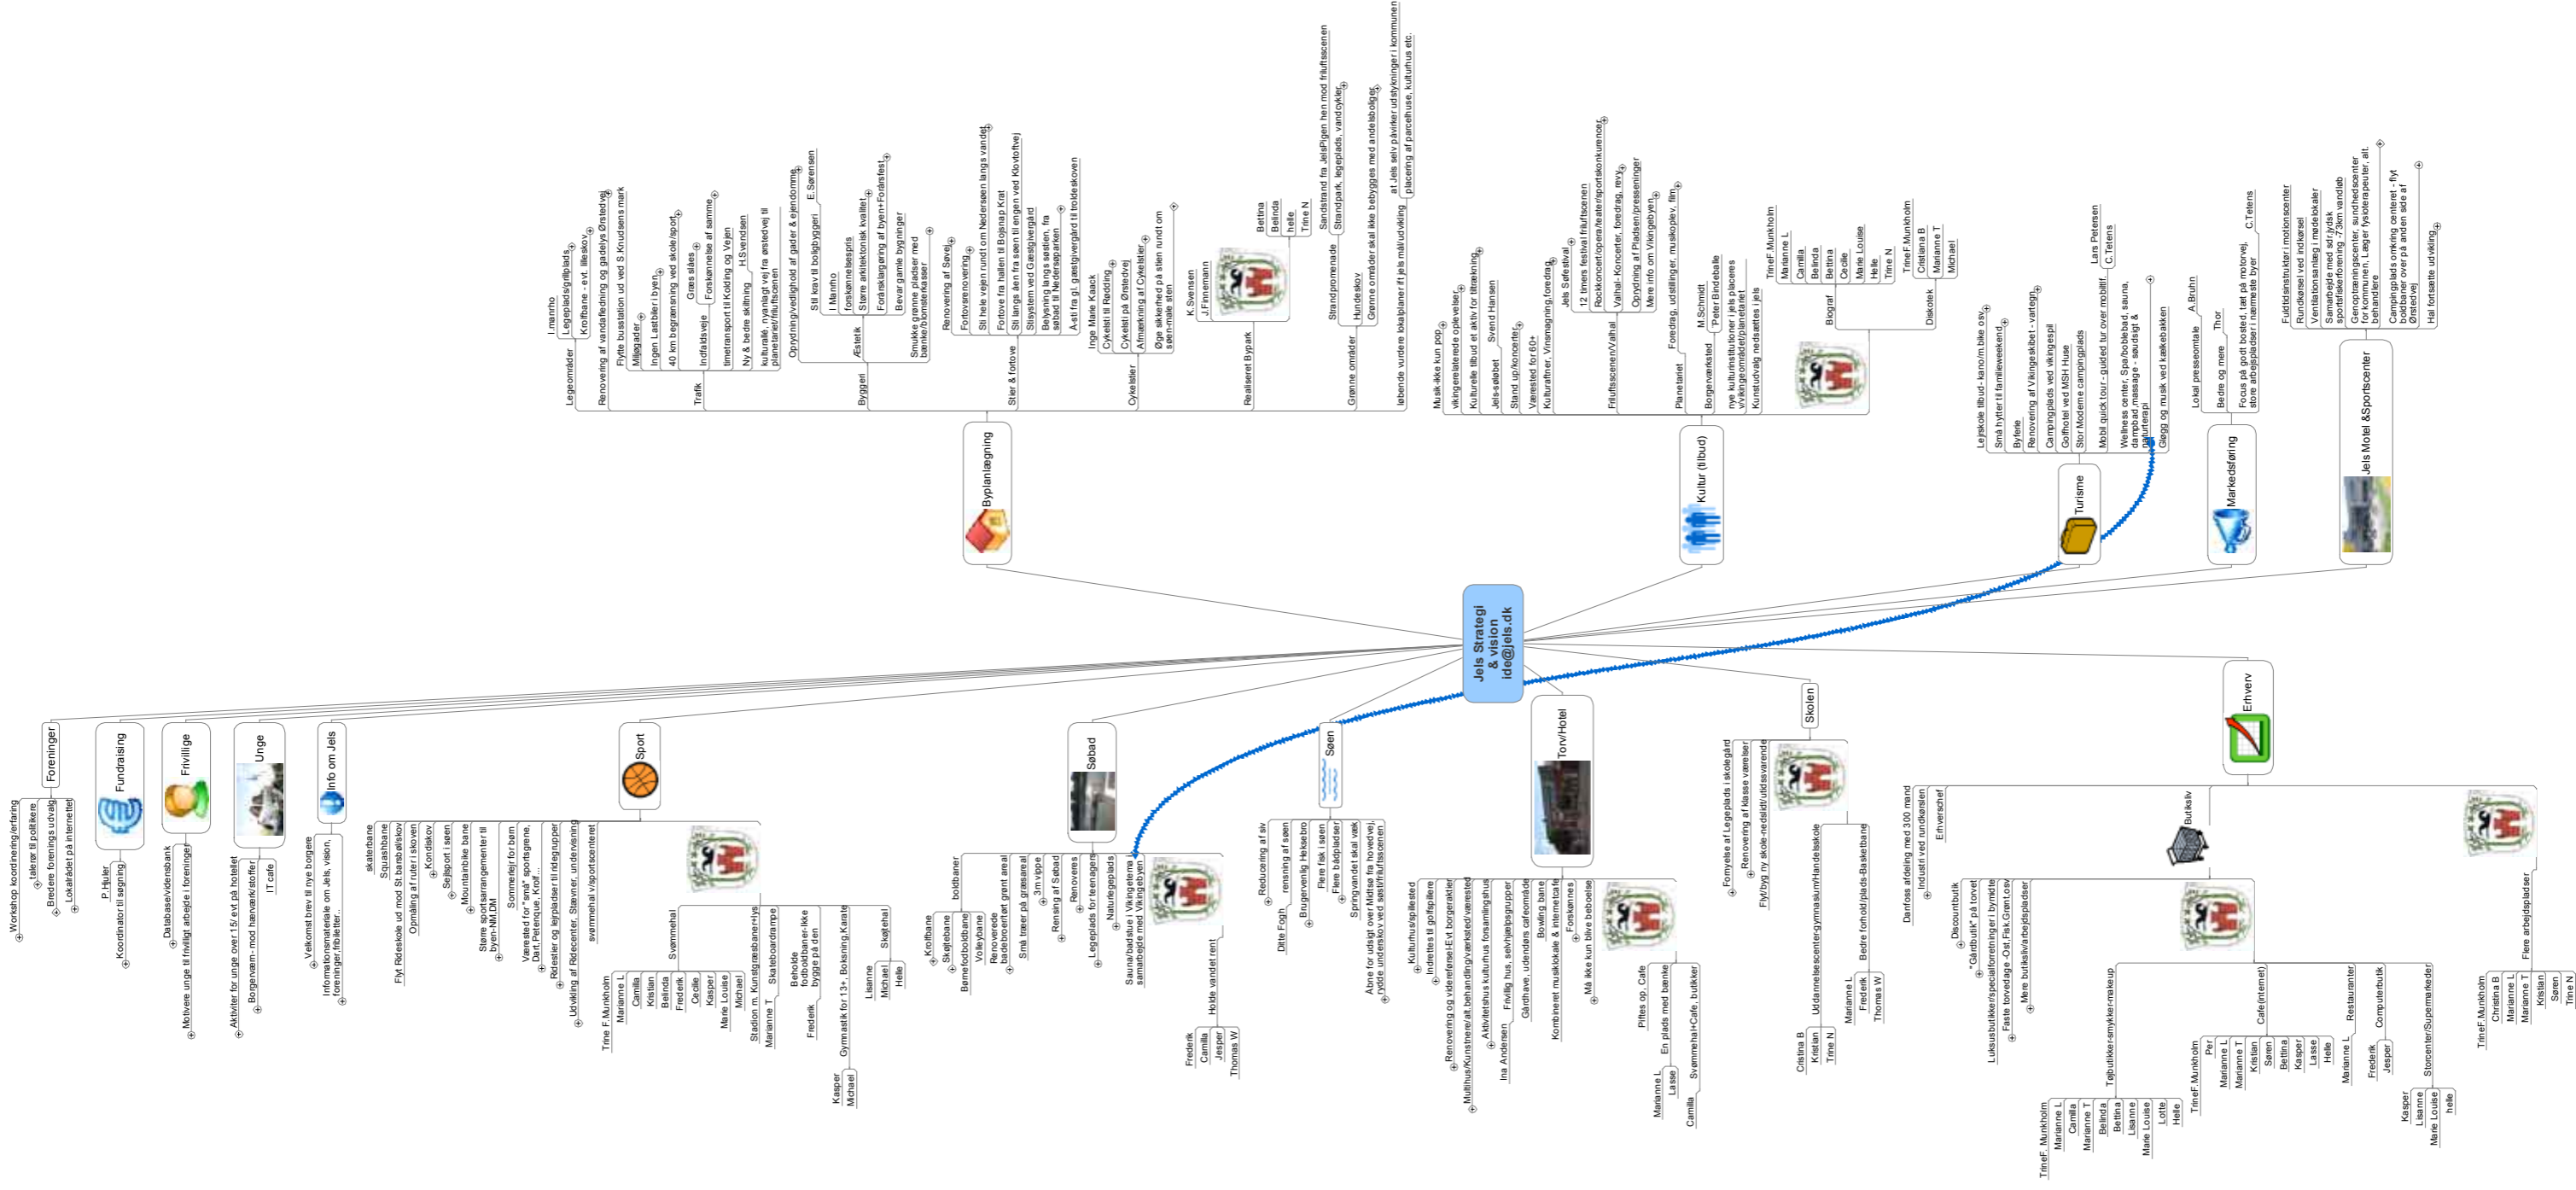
Jels Strategi & vision ide@jels.dk

Byplanlægning
Legeområder
Legepladsgrillplads
Kroltbane - evt. lilleskov
Renovering af vandafledning og gadelys Østedvej
Flytte busstation ud ved S.Knudsens mark
Miljøgader
Ingen Lastbiler i byen
40 km begrænsning ved skole/sport
Græs slåes
Trafik
Indfaldsveje
Forskønnelse af samme
timetransport til Kolding og Vejen
H.Svendsen
Ny & bedre skiltning
kulturalle, nyanlagt vej fra østedvej til planetariet/friluftscenen
Oprydning/vedligehold af gader & ejendomme
E.Sørensen
Byggeri
Æstetik
Stil krav til boligbyggeri
I.Manfro
forskønnelsespris
Større arkitektonisk kvalitet
Forskønnelse af byen+Forårsfest
Bevar gamle bygninger
Smukke grønne pladser med bænke/blomsterkasser
Renovering af Søvej
Stier & fortove
Fortovsrenovering
Sti hele vejen rundt om Nedersøen langs vandet
Fortove fra hallen til Bøjsnap Krat
Sti langs åen fra søen til engen ved Klovtoftvej
Stisystem ved Gæstgivergård
Belysning langs søstien, fra søbad til Nedersøparken
A-sti fra gl. gæstgivergård til troldeskoven
Cykelstier
Inge Marie Kaack
Cykelsti til Rødding
Cykelsti på Østedvej
Afmærkning af Cykelstier
Øge sikkerhed på sten rundt om søen-male sten
Realiseret Bypark
K.Svensen
J.Finnemann
Bettina
Belinda
helle
Trine N
Grønne områder
Strandpromenade
Sandstrand fra JelsPigen hen mod friluftscenen
Strandpark, legeplads, vandcykler
Hundeskov
Grønne områder skal ikke bebygges med andelsboliger
løbende vurdere lokalplaner ift jels mål/udvikling
at Jels selv påvirker udstykninger i kommunen placering af parcelhuse, kulturhus etc.

Kultur (tilbud)
Musik-ikke kun pop
vikingerelaterede oplevelser
Kulturelle tilbud et aktiv for tiltrækning
Jels-søløbet
Svend Hansen
Stand up/koncerter
Værested for 60+
Kulturafmer, Vinsmagning,foredrag
Friluftsscenen/Valhal
Jels Søfestival
12 timers festival friluftscenen
Rockkoncert/opera/teater/sportskoncerter
Valhal- Koncerter, foredrag, revy
Oprydning af Pladsen/presseninger
Mere info om Vikingebyen
Foredrag, udstillinger, musikoplev, film
Planetariet
M.Schmidt
Borgerværested
Peter Bindeballe
nye kulturinstitutioner i jels placeres vikingeområdet/planetariet
Kunstudvalg nedsættes i jels
Biograf
Trine F.Munkholm
Marianne L
Camilla
Belinda
Bettina
Cecilie
Marie Louise
Helle
Trine N
Diskotek
Trine F.Munkholm
Cristiana B
Marianne T
Michael

Turisme
Lejeskole tilbud - kano/m.bike osv.
Små hytter til familieweekend
Byfeste
Renovering af Vikingeskibet - værtlegn
Campingplads ved vikingespil
Golfhotel ved MSH Huse
Stor Moderne campingplads
Lars Petersen
C.Tetens
Mobil quick tour - guided tur over mobilt
Wellness center, Spa/boblebad, sauna, dampbad,massage - søudsigt & naturterapi
Gløgg og musik ved kælkebakken

Markedsføring
Lokal pressesamtale
A.Bruhn
Bedre og mere
Thor
Focus på godt bosted, tæt på motorvej, store arbejdspladser i nærmeste byer
C.Tetens

Jels Motel &Sportscenter
Fuldtidsinstruktør i motionscenter
Rundkørsel ved indkørsel
Ventilationsanlæg i mødelokaler
Samarbejde med sdr.jydsk sportsfiskeforening -73km vandløb
Genoptræningscenter, sundhedscenter for kommunen, Læger fysioterapeuter, alt. behandlere
Campingplads omkring centeret - flyt boldbaner over på anden side af Østedvej
Hal fortsætte udvikling

Foreninger
Workshop koordinering/erfaring
talerør til politikere
Bredere forenings udvalg
Lokalrådet på internettet

Fundraising
P.Hjuler
Koordinator til søgning

Frivillige
Database/vidensbank
Motivere unge til frivilligt arbejde i foreninger

Unge
Aktiviter for unge over 15/ evt på hotellet
Borgerværn- mod hærværk/stoffer
IT cafe

Info om Jels
Velkomst brev til nye borgere
Informationsmateriale om Jels, vision, foreninger,tilbud etc..

Sport
skaterbane
Squashbane
Flyt Rideskole ud mod St.barsbøl/skov
Opmåling af ruter i skoven
Kondiskov
Sejlsport i søen
Mountainbike bane
Større sportsarrangementer til byen-NM,DM
Sommerlejr for børn
Værested for "små" sportsgrene, Dart,Petanque, Kroket
Ridestier og lejrpladser til ridegrupper
Udvikling af Ridecenter, Stævner, undervisning
svømmehal v/sportscenteret
Trine F.Munkholm
Marianne L
Camilla
Kristian
Belinda
Frederik
Cecilie
Kasper
Marie Louise
Michael
Svømmehal
Stadion m. Kunstgræsbaner+lys
Marianne T
Skateboardrampe
Beholde fodboldbaner-ikke bygge på den
Frederik
Gymnastik for 13+, Boksning,Karate
Kasper
Michael
Lisanne
Skøjtehal
Michael
Helle

Søbad
boldbaner
Kroltbane
Skøjtebane
Beachvolleyball
Volleybane
Renoverede badebroer/et grønt areal
Små træer på græsareal
3m vippe
Rensing af Søbad
Renoveres
Legeplads for teenagers
Naturlegeplads
Sauna/badstue i Vikingeterna samarbejde med Vikingebyen
Holde vandet rent
Frederik
Camilla
Jesper
Thomas W

Søen
Reducering af siv
rensning af søen
Ditte Fogh
Brugervenlig Hekkebro
Flere fisk i søen
Flere bådpladser
Springvandet skal væk
Åbne for udsigt over Midtsø fra hovedvej, rydde underskov ved søsti/friluftscenen

Torv/Hotel
Kulturhus/spillested
Indrettes til golfspillere
Renovering og videreførelse-Evt borgerkkler
Multihus/Kunstnere/alt.behandling/værksted/værested
Aktivitetshus Kulturhus forsamlingshus
Frivillig hus, selvhjælpsgrupper
Ina Andersen
Gårdhave, udendørs cafeområde
Bowling bane
Kombineret musiklokale & internetcafe
Forskønnes
Må ikke kun blive beboelse
Piftes op, Cafe
En plads med bænke
Marianne L
Lasse
Camilla
Svømmehal+Cafe, butikker

Skolen
Fornyelse af Legeplads i skolegård
Renovering af klasse værelser
Flyt/byg ny skole-nedslidt/uddatsvarende
Uddannelsescenter-gymnasium/Handelsskole
Bedre forhold/plads-Basketbane
Cristina B
Kristian
Trine N
Marianne L
Frederik
Thomas W

Erhverv
Danfoss afdeling med 300 mand
Industri ved rundkørslen
Erhvervschef
Butiksliv
Discountbutik
"Gårdbutik" på torvet
Luksusbutikker/specialforretninger i bymidte
Faste torvedage -Ost,Fisk,Grønt osv
Mere butiksliv/arbejdspladser
Tøjbutikker-smykker-makeup
Trine F. Munkholm
Marianne L
Camilla
Marianne T
Belinda
Bettina
Lisanne
Marie Louise
Lotte
Helle
Trine F.Munkholm
Per
Marianne L
Marianne T
Kristian
Cafe(internet)
Søren
Bettina
Kasper
Lasse
Helle
Restauranter
Marianne L
Computerbutik
Frederik
Jesper
Storcenter/Supermarkeder
Kasper
Lisanne
Marie Louise
helle
Flere arbejdspladser
Trine F.Munkholm
Christina B
Marianne L
Marianne T
Kristian
Søren
Trine N